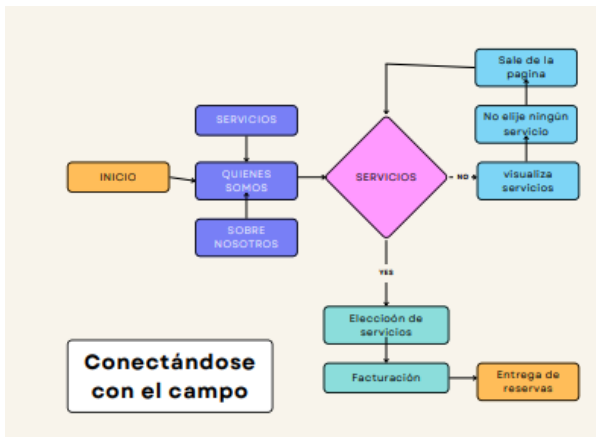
Sale de la pagina

No elije ningún servicio

SERVICIOS

INICIO

QUIENES SOMOS

SERVICIOS

NO

visualiza servicios

SOBRE NOSOTROS

YES

Elección de servicios

Conectándose con el campo

Facturación

Entrega de reservas